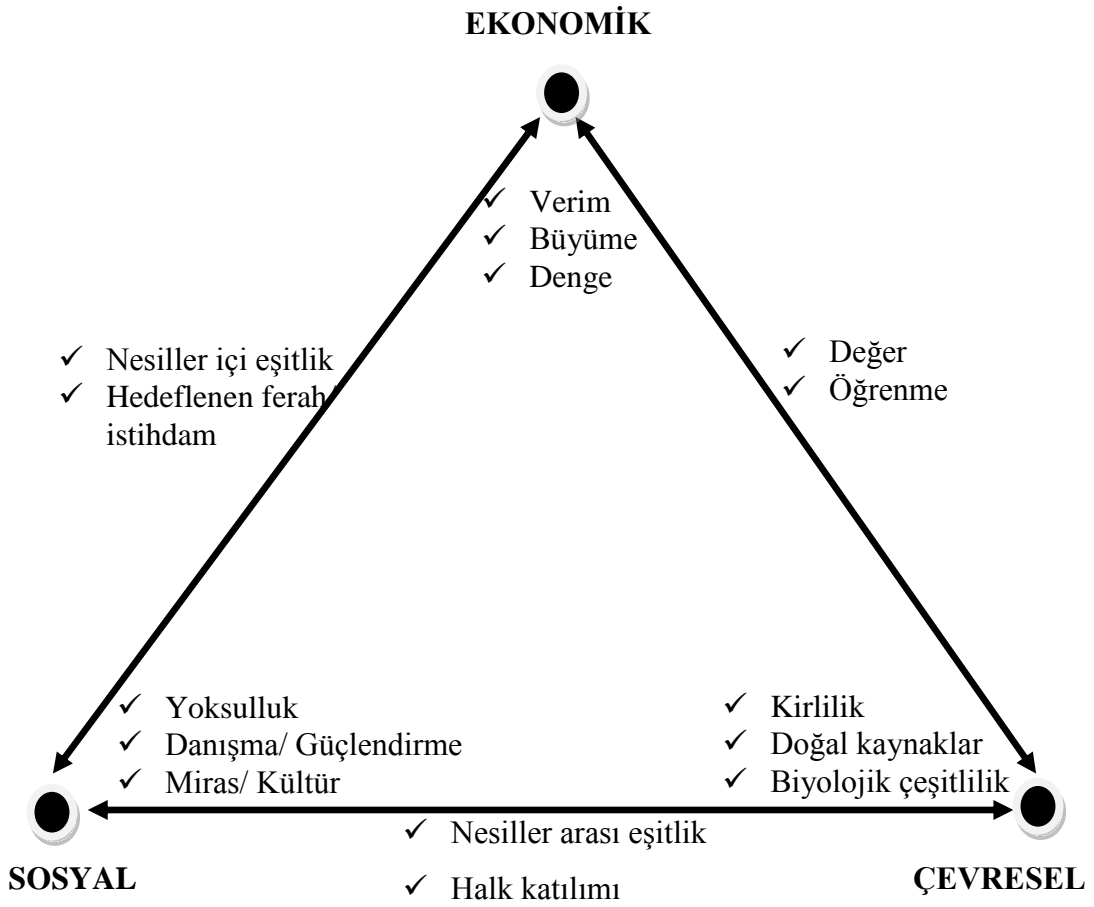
EKONOMİK

✓ Verim
✓ Büyüme
✓ Denge

✓ Nesiller içi eşitlik
✓ Hedeflenen ferah/ istihdam

✓ Değer
✓ Öğrenme

✓ Yoksulluk
✓ Danışma/ Güçlendirme
✓ Miras/ Kültür

✓ Kirlilik
✓ Doğal kaynaklar
✓ Biyolojik çeşitlilik

✓ Nesiller arası eşitlik
✓ Halk katılımı

SOSYAL

ÇEVRESEL